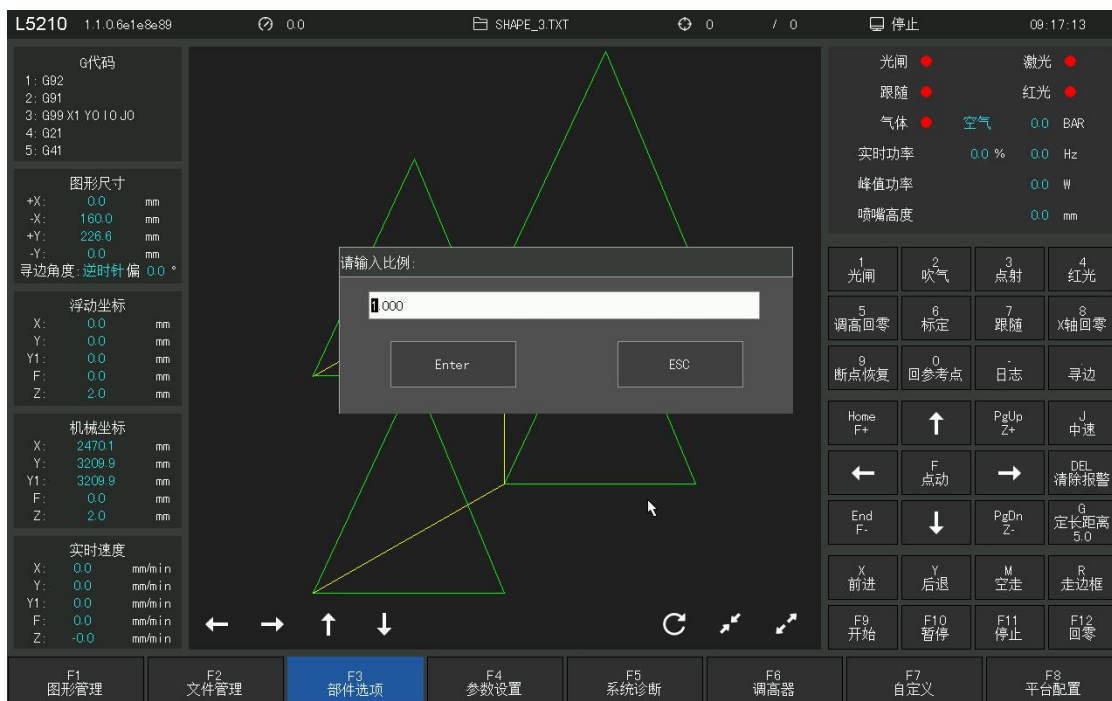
L5210 1.1.0.6e1e8e89 0.0 SHAPE_3.TXT 0 / 0 停止 09:17:13

G代码
1: G92
2: G91
3: G99 X1 Y0 I0 J0
4: G21
5: G41

图形尺寸
+X: 0.0 mm
-X: 160.0 mm
+Y: 226.6 mm
-Y: 0.0 mm
寻边角度: 逆时针 偏 0.0 °

浮动坐标
X: 0.0 mm
Y: 0.0 mm
Y1: 0.0 mm
F: 0.0 mm
Z: 2.0 mm

机械坐标
X: 2470.1 mm
Y: 3209.9 mm
Y1: 3209.9 mm
F: 0.0 mm
Z: 2.0 mm

实时速度
X: 0.0 mm/min
Y: 0.0 mm/min
Y1: 0.0 mm/min
F: 0.0 mm/min
Z: -0.0 mm/min

请输入比例:
1.000
Enter
ESC

光闸 激光
跟随 红光
气体 空气 0.0 BAR
实时功率 0.0 % 0.0 Hz
峰值功率 0.0 W
喷嘴高度 0.0 mm

| 1 光闸 | 2 吹气 | 3 点射 | 4 红光 |
|---|---|---|---|
| 5 调高回零 | 6 标定 | 7 跟随 | 8 X轴回零 |
| 9 断点恢复 | 0 回参考点 | - 日志 | 寻边 |
| Home F+ | ↑ | PgUp Z+ | J 中速 |
| ← | F 点动 | → | DEL 清除报警 |
| End F- | ↓ | PgDn Z- | G 定长距离 5.0 |
| X 前进 | Y 后退 | M 空走 | R 走边框 |
| F9 开始 | F10 暂停 | F11 停止 | F12 回零 |

F1 图形管理 | F2 文件管理 | F3 部件选项 | F4 参数设置 | F5 系统诊断 | F6 调高器 | F7 自定义 | F8 平台配置